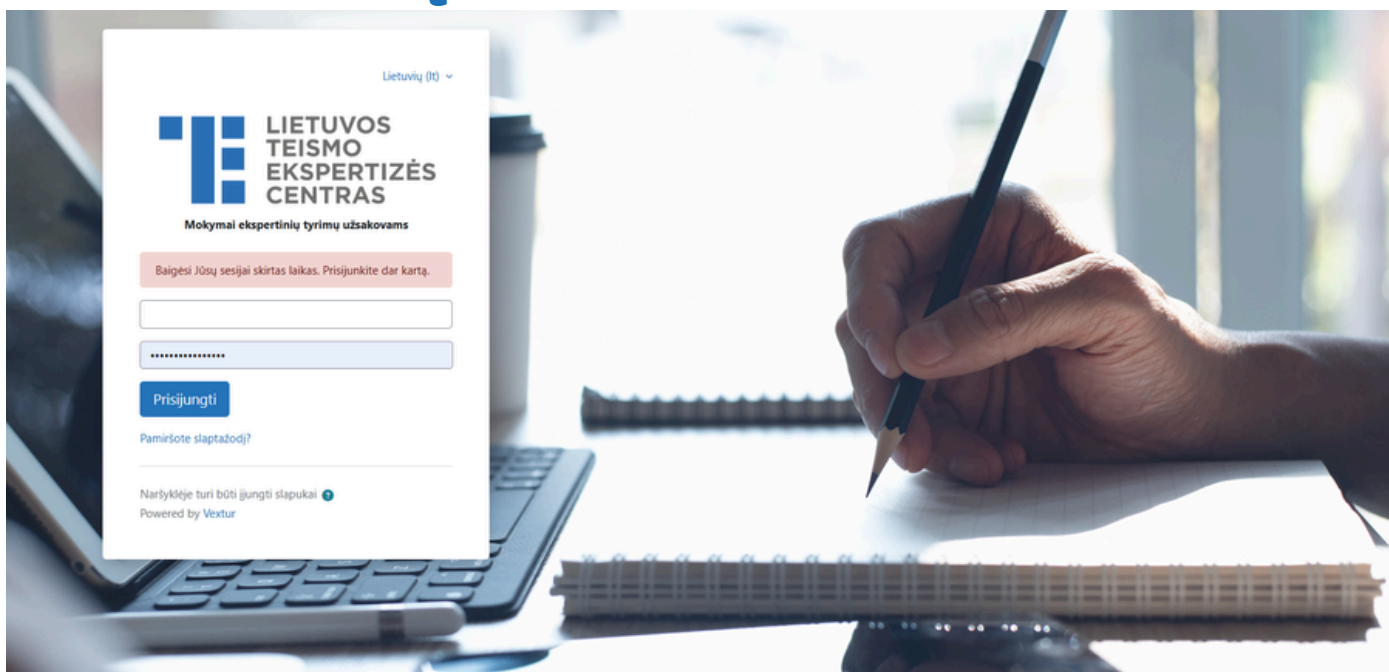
Lietuvių (lt)

LIETUVOS TEISMO EKSPERTIZĖS CENTRAS

Mokymai ekspertinių tyrimų užsakovams

Baigėsi Jūsų sesijai skirtas laikas. Prisijunkite dar kartą.

Prisijungti

Pamiršote slaptažodį?

Naršyklėje turi būti įjungti slapukai

Powered by Vextur